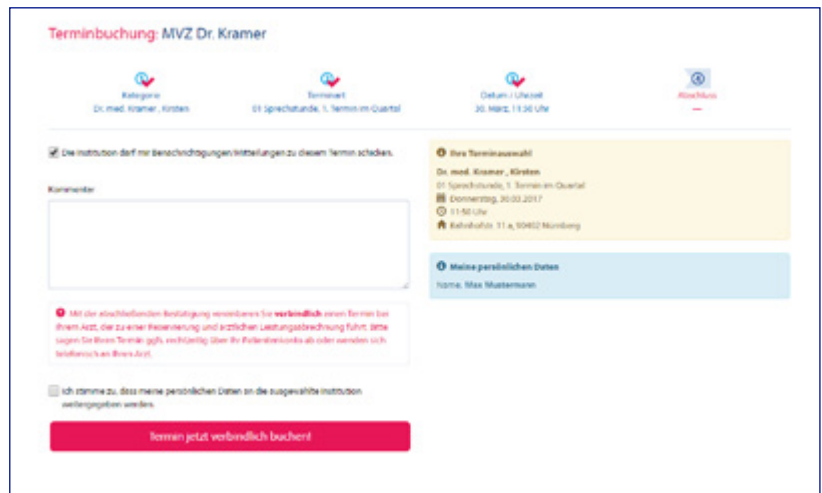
Terminbuchung: MVZ Dr. Kramer

Kategorie
Dr. med. Kramer , Kirsten

Terminart
01 Sprechstunde, 1. Termin im Quartal

Datum / Uhrzeit
30. März, 11:50 Uhr

4
Abschluss
—

Die Institution darf mir Benachrichtigungen/Mitteilungen zu diesem Termin schicken.

Kommentar

Mit der abschließenden Bestätigung vereinbaren Sie verbindlich einen Termin bei Ihrem Arzt, der zu einer Reservierung und ärztlichen Leistungsabrechnung führt. Bitte sagen Sie Ihren Termin ggfs. rechtzeitig über Ihr Patientenkonto ab oder wenden sich telefonisch an Ihren Arzt.

Ich stimme zu, dass meine persönlichen Daten an die ausgewählte Institution weitergegeben werden.

Termin jetzt verbindlich buchen!

Ihre Terminauswahl
Dr. med. Kramer , Kirsten
01 Sprechstunde, 1. Termin im Quartal
Donnerstag, 30.03.2017
11:50 Uhr
Bahnhofstr. 11 a, 90402 Nürnberg

Meine persönlichen Daten
Name: Max Mustermann